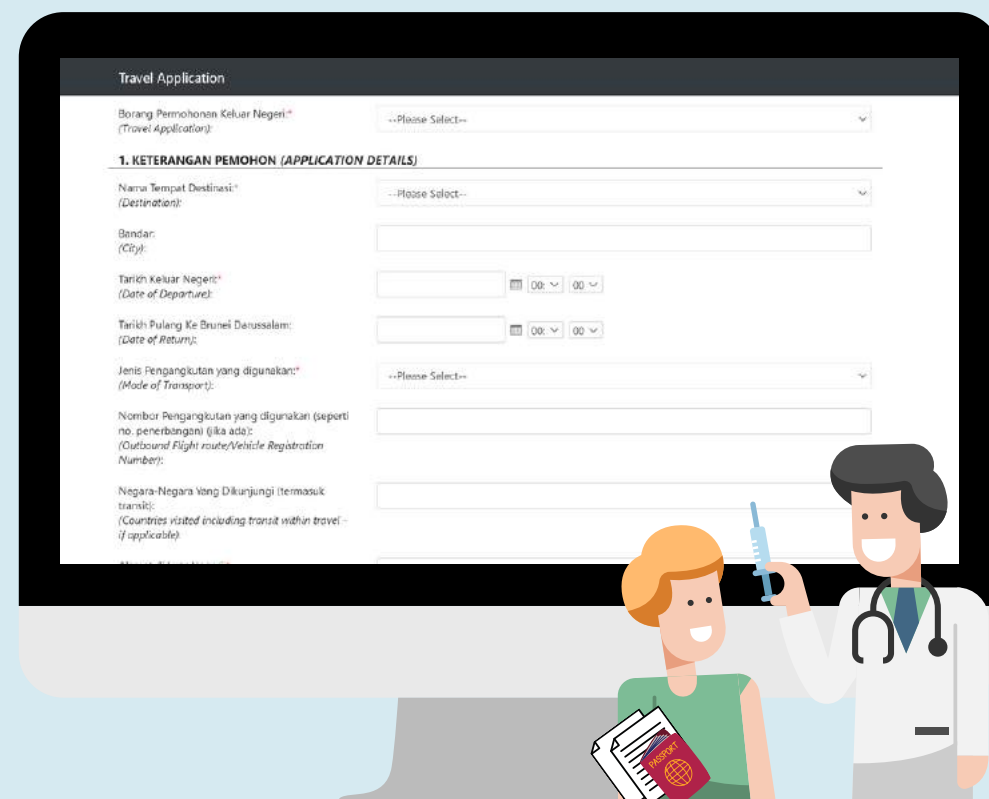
Travel Application

Borang Permohonan Keluar Negeri:*
(Travel Application):

--Please Select--

1. KETERANGAN PEMOHON (APPLICATION DETAILS)

Nama Tempat Destinasi:*
(Destination):

--Please Select--

Bandar:
(City):

Tarikh Keluar Negeri:*
(Date of Departure):

00: 00

Tarikh Pulang Ke Brunei Darussalam:
(Date of Return):

00: 00

Jenis Pengangkutan yang digunakan:*
(Mode of Transport):

--Please Select--

Nombor Pengangkutan yang digunakan (seperti no. penerbangan) (jika ada):
(Outbound Flight route/Vehicle Registration Number):

Negara-Negara Yang Dikunjungi (termasuk transit):
(Countries visited including transit within travel - if applicable):

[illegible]

PASSPORT